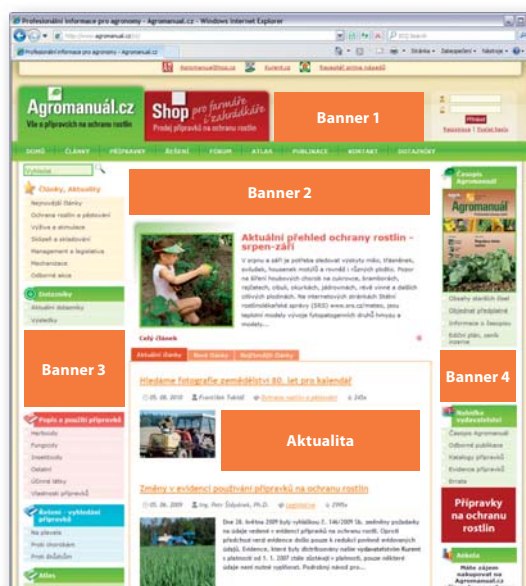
Profesionální informace pro agronomy - Agromanuál.cz - Windows Internet Explorer

http://www.agromanual.cz/

Profesionální informace pro agronomy - Agromanuál.cz

Agromanuál.cz
Vše o přípravcích na ochranu rostlin

Shop pro farmáře a zahrádkáře
Prodej přípravků na ochranu rostlin

Banner 1

Přihlásit
Registrace | Zapomenuté heslo

DOMŮ ČLÁNKY PŘÍPRAVKY ŘEŠENÍ FÓRUM ATLAS PUBLIKACE KONTAKT DOTAZNÍKY

Vyhledat

Články, Aktuality
Nejnovější články
Ochrana rostlin a pěstování
Výživa a stimulace
Skladování a uskladnění
Management a legislativa
Mechanizace
Odborné akce

Dotazníky
Aktuální dotazníky
Výsledky

Banner 2

Aktuální přehled ochrany rostlin - srpen-září

Celý článek

Aktuální články Nové články Nejčtenější články

Hledáme fotografie zemědělství 80. let pro kalendář

05. 08. 2010

Banner 3

Aktualita

Popis a použití přípravků
Herbicidy
Fungicidy
Insekticidy
Ostatní
Účinné látky
Vlastnosti přípravků

Řešení - vyhledání přípravků
Na plevele
Proti chorobám
Proti škůdcům

Atlas

Změny v evidenci používání přípravků na ochranu rostlin

05. 08. 2009

Časopis Agromanuál
Agromanuál

Banner 4

Nabídka vydavatelství
Časopis Agromanuál
Odborné publikace
Katalogy přípravků
Evidence přípravků
Errata

Přípravky na ochranu rostlin

Anketa
Máte zájem nakupovat na Agromanual.cz